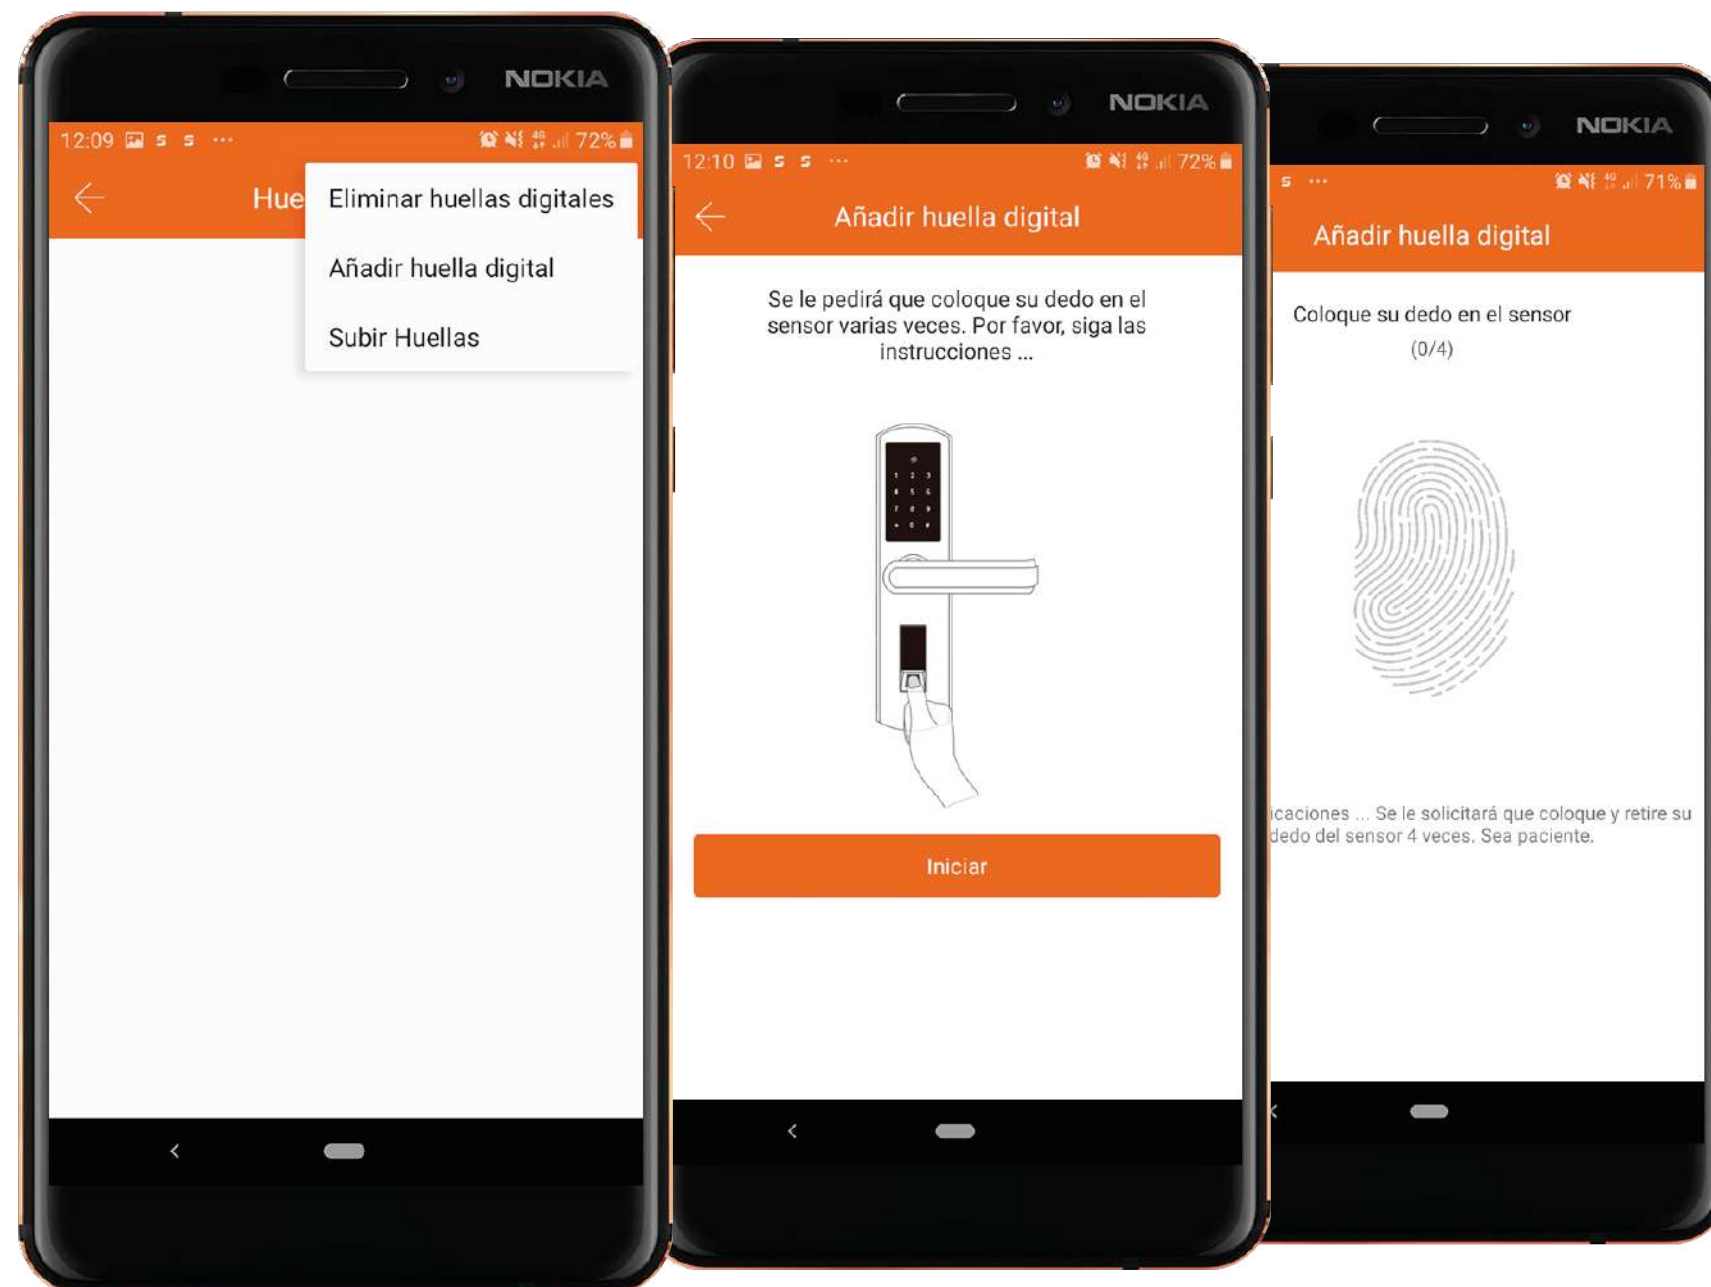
NOKIA

12:09 ··· 72%

Hue

Eliminar huellas digitales

Añadir huella digital

Subir Huellas

NOKIA

12:10 ··· 72%

Añadir huella digital

Se le pedirá que coloque su dedo en el sensor varias veces. Por favor, siga las instrucciones ...

Iniciar

NOKIA

··· 71%

Añadir huella digital

Coloque su dedo en el sensor

(0/4)

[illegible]icaciones ... Se le solicitará que coloque y retire su dedo del sensor 4 veces. Sea paciente.